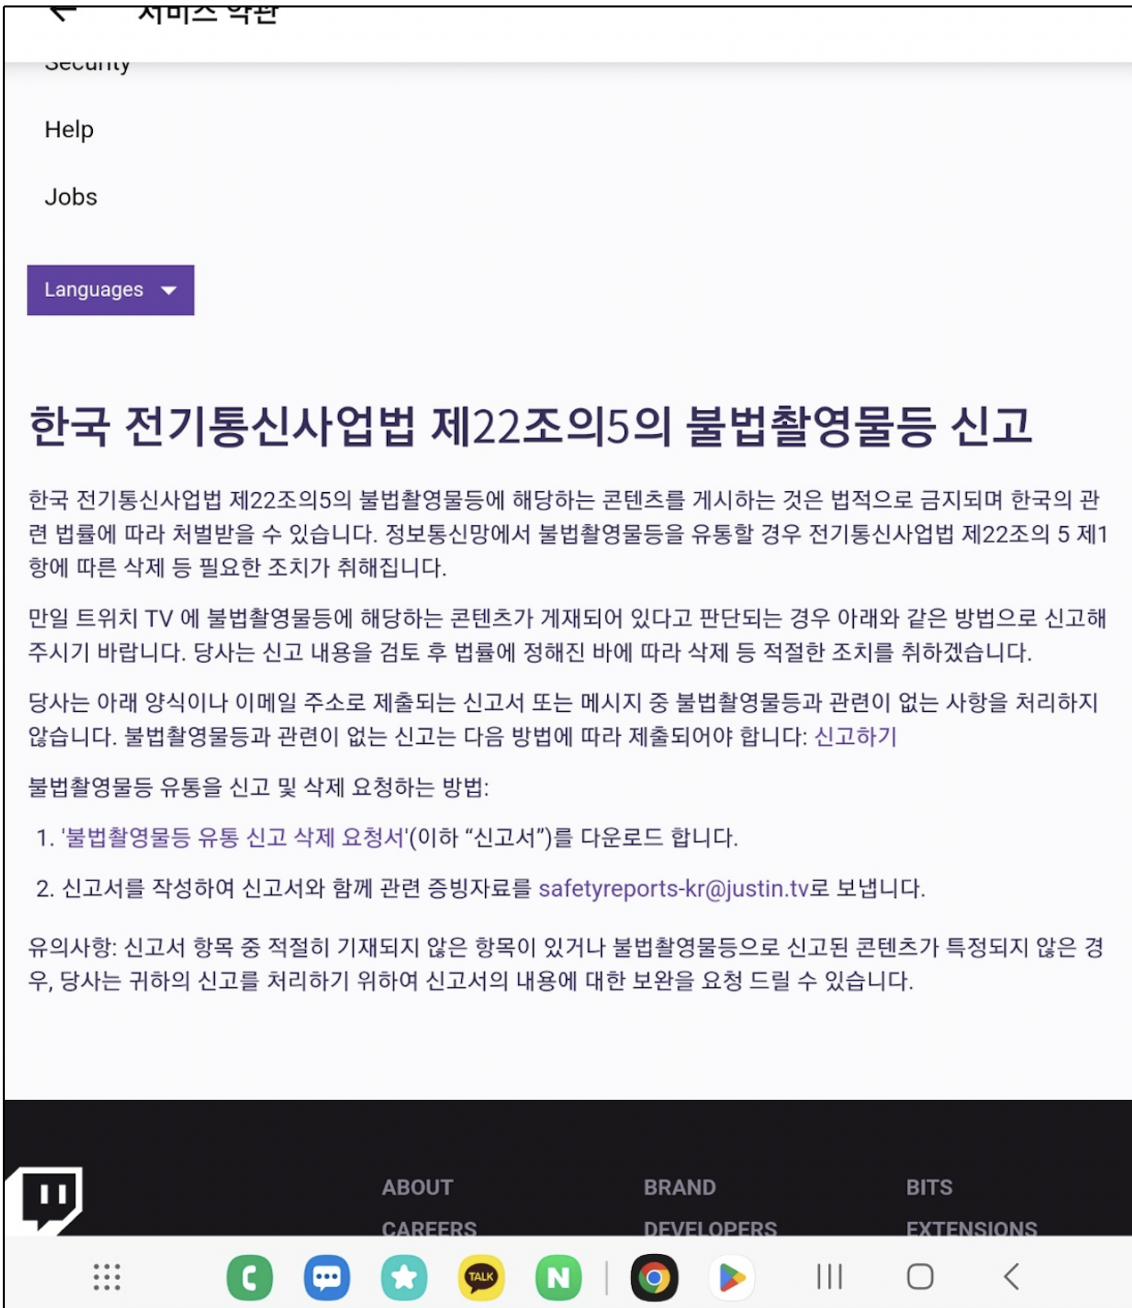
서비스 약관

Security

Help

Jobs

Languages

한국 전기통신사업법 제22조의5의 불법촬영물등 신고

한국 전기통신사업법 제22조의5의 불법촬영물등에 해당하는 콘텐츠를 게시하는 것은 법적으로 금지되며 한국의 관련 법률에 따라 처벌받을 수 있습니다. 정보통신망에서 불법촬영물등을 유통할 경우 전기통신사업법 제22조의 5 제1항에 따른 삭제 등 필요한 조치가 취해집니다.

만일 트위치 TV 에 불법촬영물등에 해당하는 콘텐츠가 게재되어 있다고 판단되는 경우 아래와 같은 방법으로 신고해 주시기 바랍니다. 당사는 신고 내용을 검토 후 법률에 정해진 바에 따라 삭제 등 적절한 조치를 취하겠습니다.

당사는 아래 양식이나 이메일 주소로 제출되는 신고서 또는 메시지 중 불법촬영물등과 관련이 없는 사항을 처리하지 않습니다. 불법촬영물등과 관련이 없는 신고는 다음 방법에 따라 제출되어야 합니다: 신고하기

불법촬영물등 유통을 신고 및 삭제 요청하는 방법:

1. '불법촬영물등 유통 신고 삭제 요청서'(이하 "신고서")를 다운로드 합니다.

2. 신고서를 작성하여 신고서와 함께 관련 증빙자료를 safetyreports-kr@justin.tv로 보냅니다.

유의사항: 신고서 항목 중 적절히 기재되지 않은 항목이 있거나 불법촬영물등으로 신고된 콘텐츠가 특정되지 않은 경우, 당사는 귀하의 신고를 처리하기 위하여 신고서의 내용에 대한 보완을 요청 드릴 수 있습니다.

ABOUT
CAREERS

BRAND
DEVELOPERS

BITS
EXTENSIONS

TALK